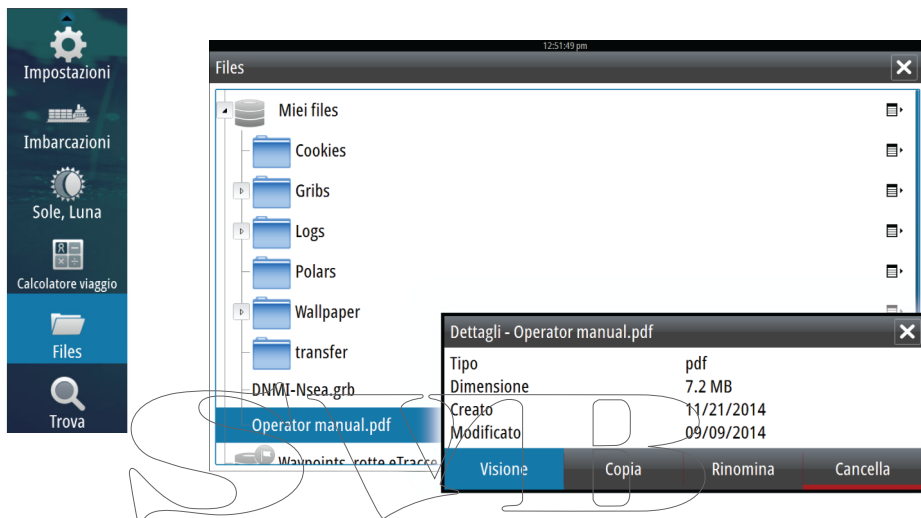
Impostazioni
Imbarcazioni
Sole, Luna
Calcolatore viaggio
Files
Trova

12:51:49 pm
Files
Miei files
Cookies
Gribs
Logs
Polars
Wallpaper
transfer
DNMI-Nsea.grb
Operator manual.pdf
Waypoints, rotte eTracce

Dettagli - Operator manual.pdf
| Tipo | pdf |
|---|---|
| Dimensione | 7.2 MB |
| Creato | 11/21/2014 |
| Modificato | 09/09/2014 |

Visione
Copia
Rinomina
Cancella